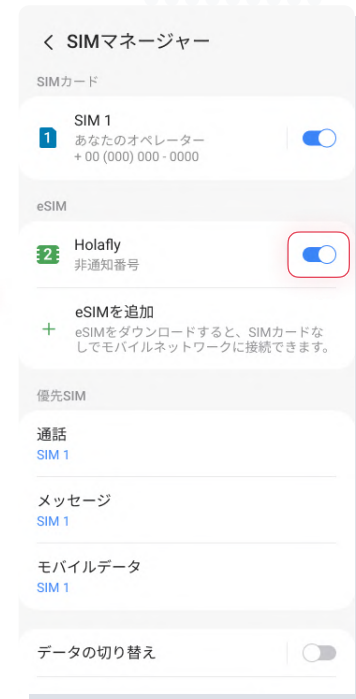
< SIMマネージャー

SIMカード

1 SIM 1
あなたのオペレーター
+ 00 (000) 000 - 0000

eSIM

2 Holafly
非通知番号

+ eSIMを追加
eSIMをダウンロードすると、SIMカードなしでモバイルネットワークに接続できます。

優先SIM

通話
SIM 1

メッセージ
SIM 1

モバイルデータ
SIM 1

データの切り替え